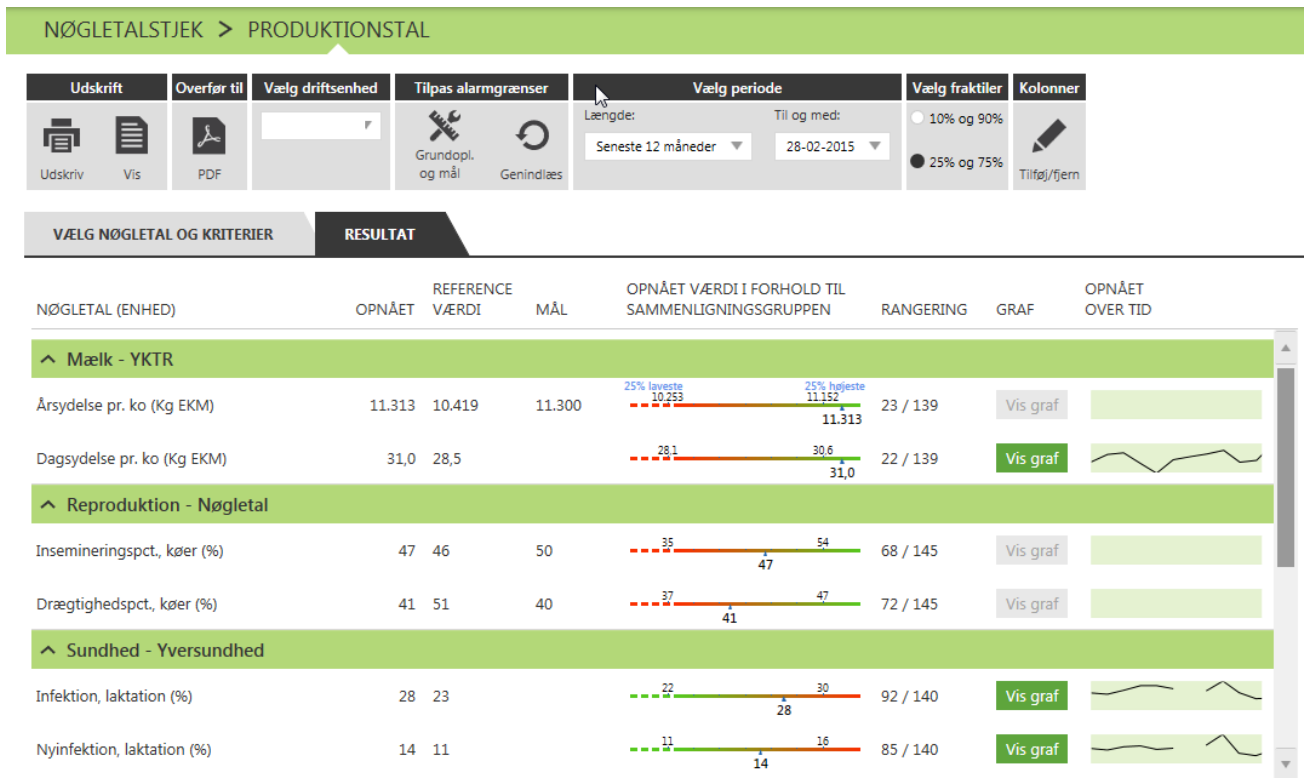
NØGLETALSTJEK > PRODUKTIONSTAL

Udskrift
Udskriv Vis

Overfør til
PDF

Vælg driftsenhed

Tilpas alarmgrænser
Grundopl. og mål Genindlæs

Vælg periode
Længde: Seneste 12 måneder
Til og med: 28-02-2015

Vælg fraktiler
10% og 90%
25% og 75%

Kolonner
Tilføj/fjern

VÆLG NØGLETAL OG KRITERIER | RESULTAT

| NØGLETAL (ENHED) | OPNÅET | REFERENCE VÆRDI | MÅL | OPNÅET VÆRDI I FORHOLD TIL SAMMENLIGNINGSGRUPPEN | RANGERING | GRAF | OPNÅET OVER TID |
|---|---|---|---|---|---|---|---|
| Mælk - YKTR | | | | | | | |
| Årsydelse pr. ko (Kg EKM) | 11.313 | 10.419 | 11.300 | 25% laveste 10.253 25% højeste 11.152 11.313 | 23 / 139 | Vis graf | |
| Dagsydelse pr. ko (Kg EKM) | 31,0 | 28,5 | | 28,1 30,6 31,0 | 22 / 139 | Vis graf | |
| Reproduktion - Nøgletal | | | | | | | |
| Insemineringspct., køer (%) | 47 | 46 | 50 | 35 54 47 | 68 / 145 | Vis graf | |
| Drægtighedspct., køer (%) | 41 | 51 | 40 | 37 47 41 | 72 / 145 | Vis graf | |
| Sundhed - Yversundhed | | | | | | | |
| Infektion, laktation (%) | 28 | 23 | | 22 30 28 | 92 / 140 | Vis graf | |
| Nyinfektion, laktation (%) | 14 | 11 | | 11 16 14 | 85 / 140 | Vis graf | |